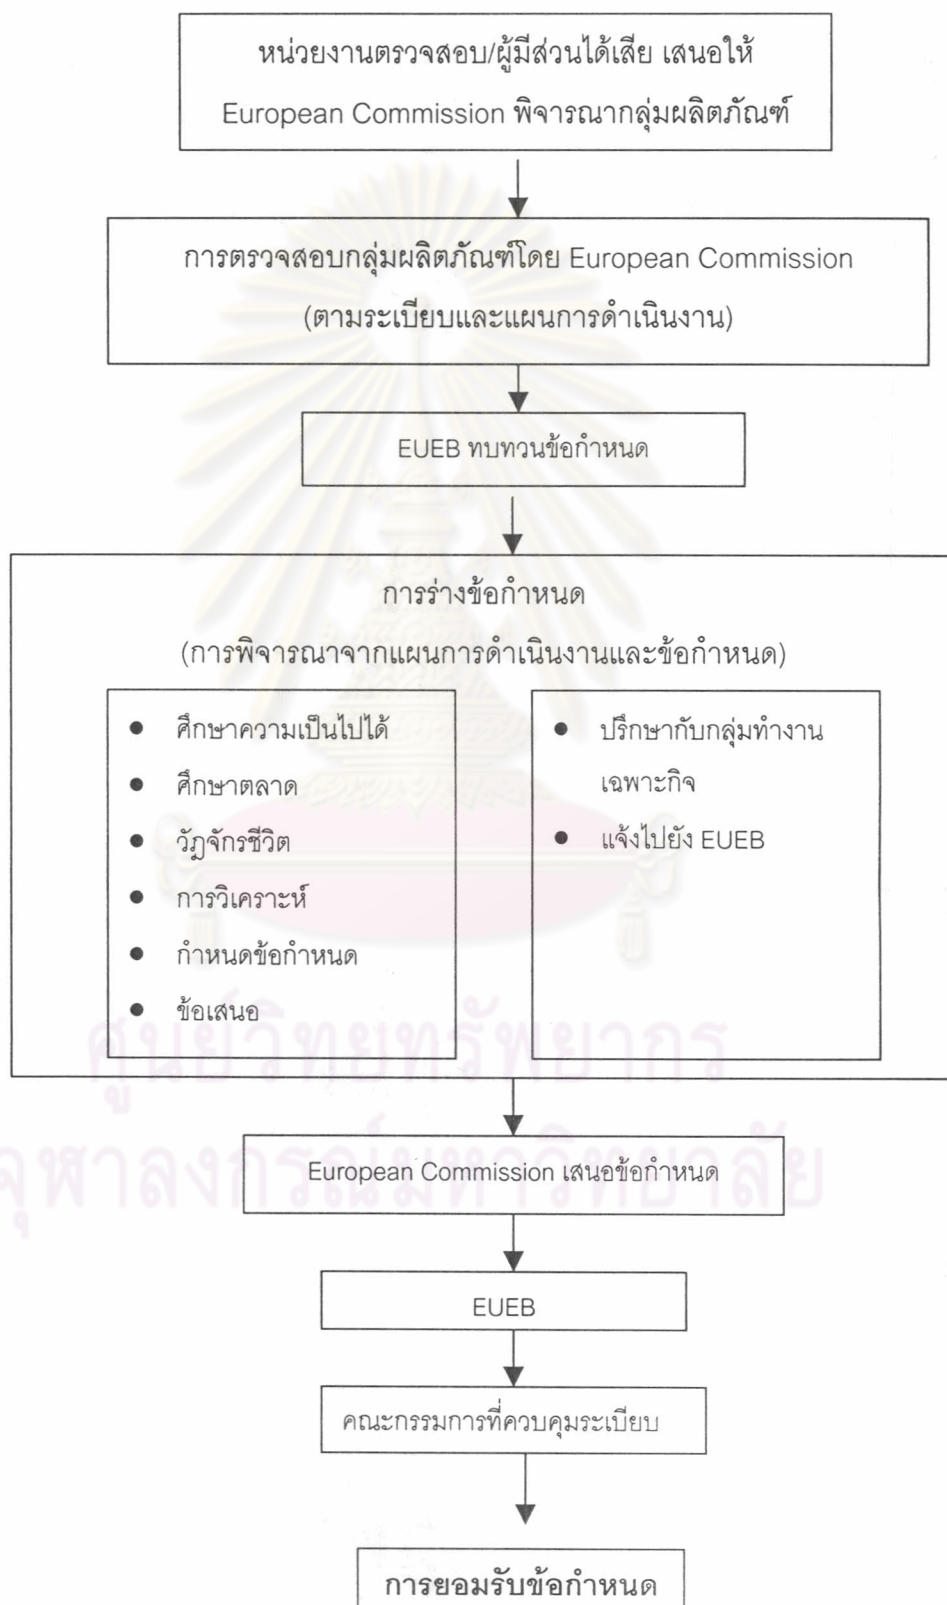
หน่วยงานตรวจสอบ/ผู้มีส่วนได้เสีย เสนอให้ European Commission พิจารณากลุ่มผลิตภัณฑ์

การตรวจสอบกลุ่มผลิตภัณฑ์โดย European Commission (ตามระเบียบและแผนการดำเนินงาน)

EUEB ทบทวนข้อกำหนด

การร่างข้อกำหนด
(การพิจารณาจากแผนการดำเนินงานและข้อกำหนด)

- ศึกษาความเป็นไปได้
- ศึกษาตลาด
- วัฏจักรชีวิต
- การวิเคราะห์
- กำหนดข้อกำหนด
- ข้อเสนอ

- ปรึกษากับกลุ่มทำงานเฉพาะกิจ
- แจ้งไปยัง EUEB

European Commission เสนอข้อกำหนด

EUEB

คณะกรรมการที่ควบคุมระเบียบ

การยอมรับข้อกำหนด

ศูนย์วิทยทรัพยากร
จุฬาลงกรณ์มหาวิทยาลัย